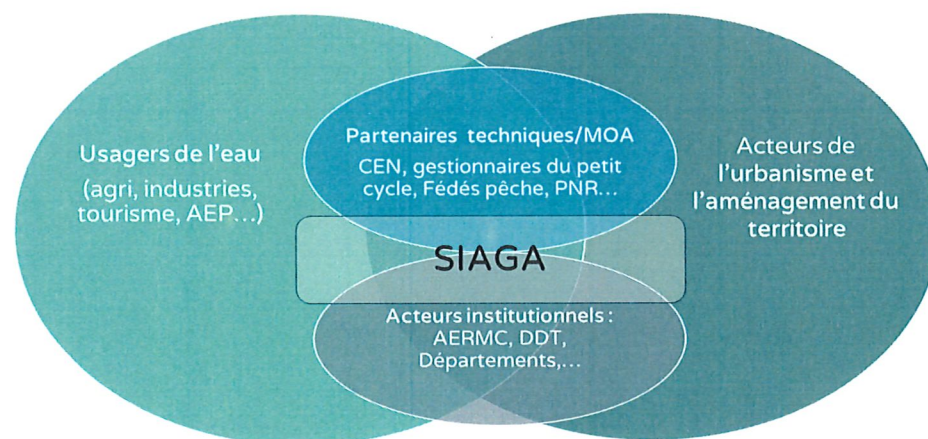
Usagers de l'eau
(agri, industries, tourisme, AEP…)

Partenaires techniques/MOA
CEN, gestionnaires du petit cycle, Fédés pêche, PNR…

Acteurs de l'urbanisme et l'aménagement du territoire

SIAGA

Acteurs institutionnels :
AERMC, DDT, Départements,…